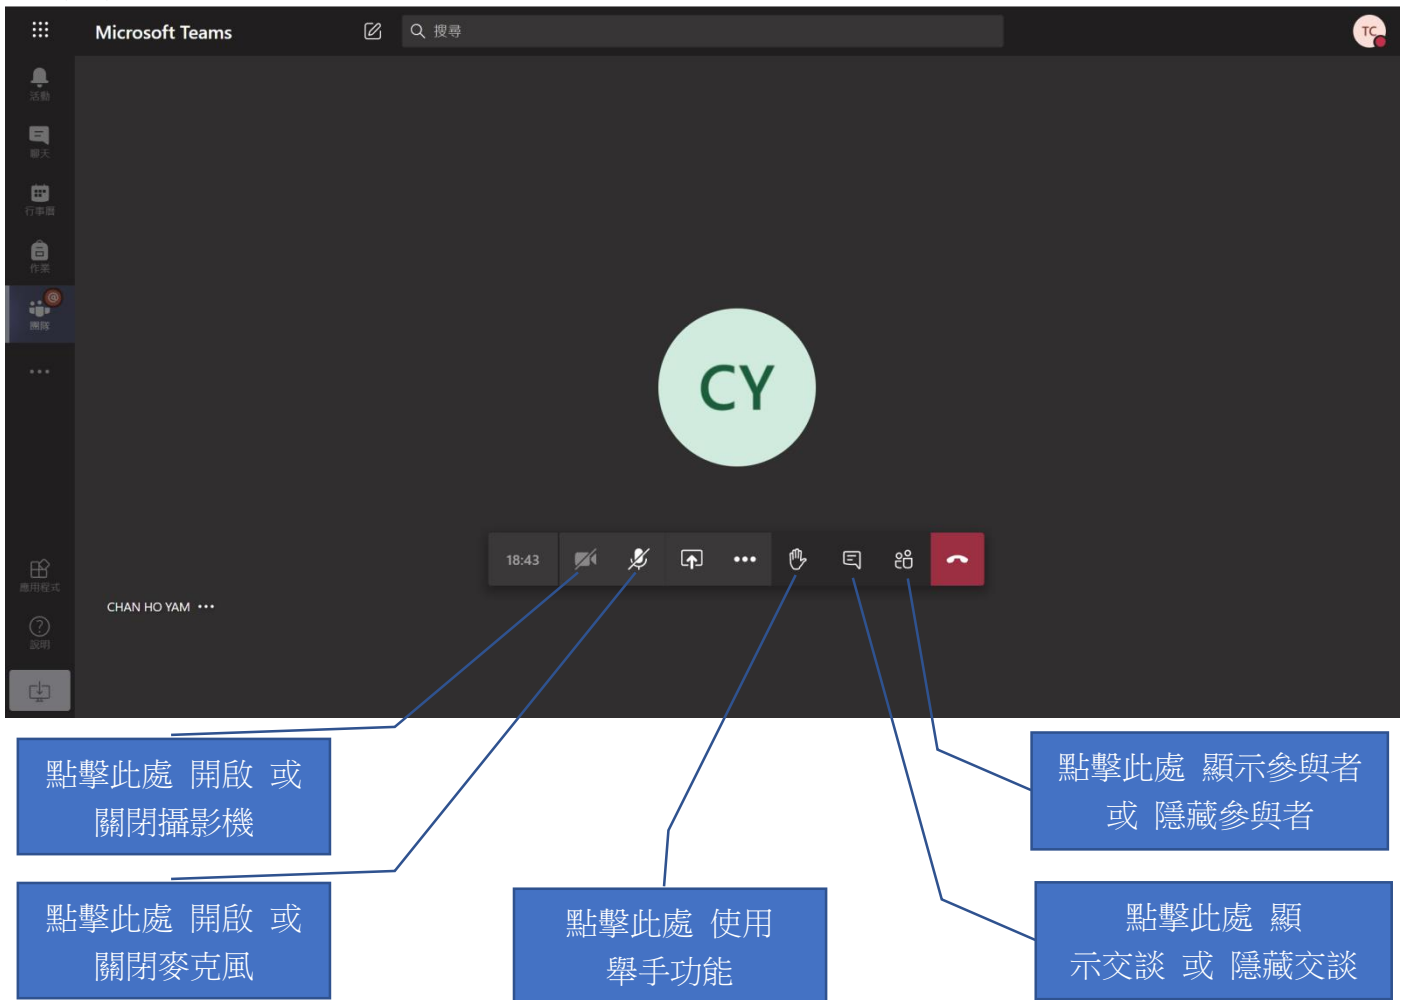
Microsoft Teams

搜尋

TC

活動

聊天

行事曆

作業

團隊

...

應用程式

說明

CY

18:43

CHAN HO YAM ...

點擊此處 開啟 或 關閉攝影機

點擊此處 開啟 或 關閉麥克風

點擊此處 使用 舉手功能

點擊此處 顯示參與者 或 隱藏參與者

點擊此處 顯 示交談 或 隱藏交談